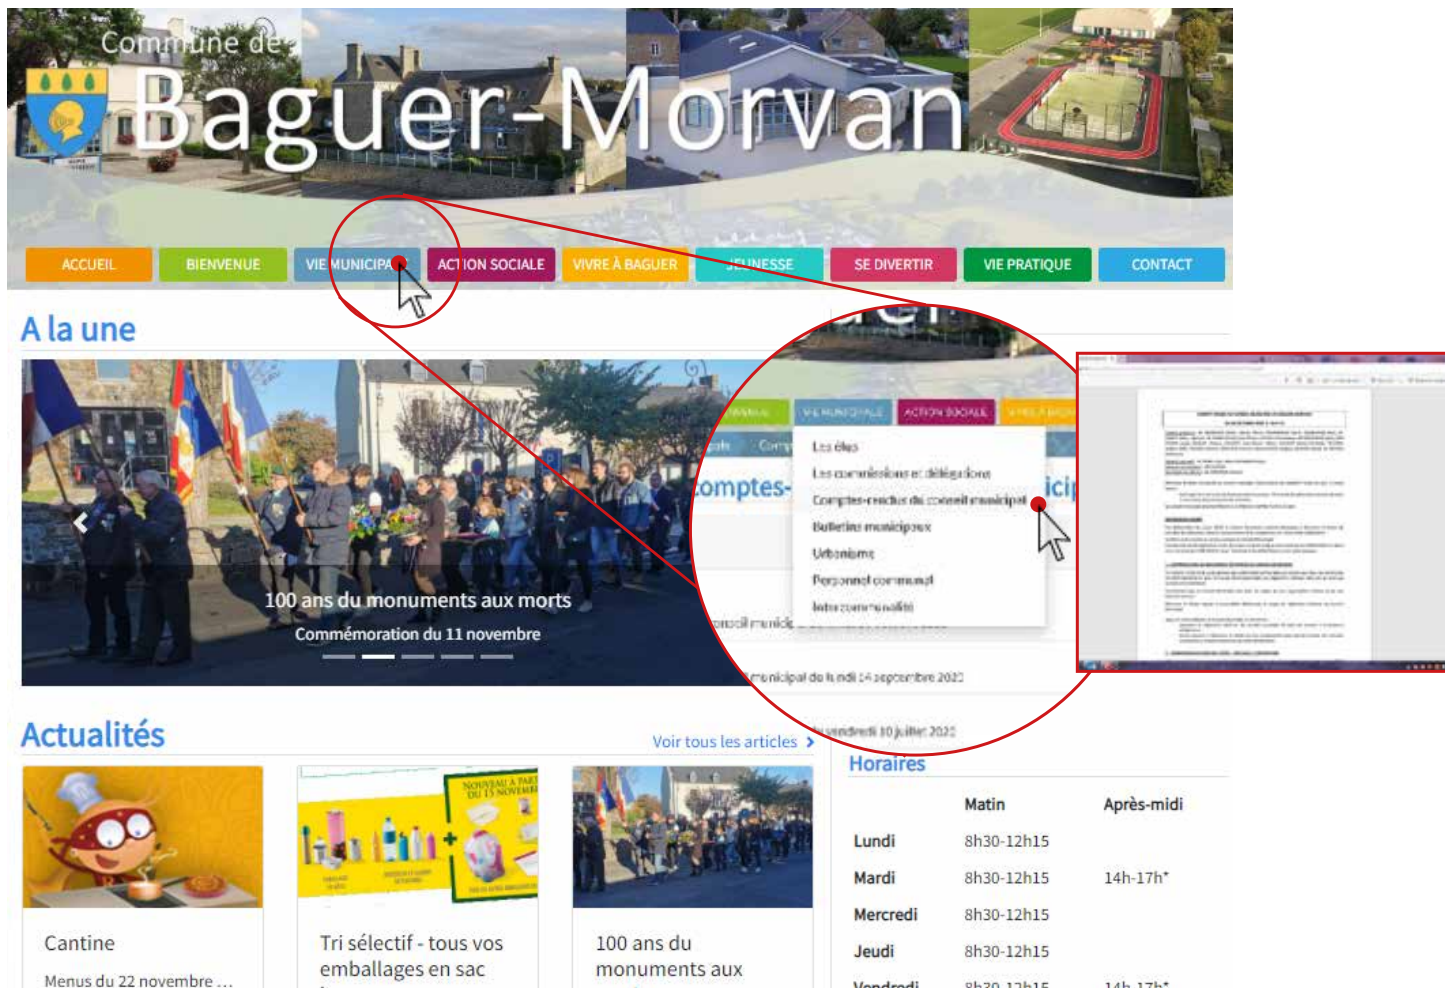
Commune de
Baguer-Morvan

ACCUEIL BIENVENUE VIE MUNICIPALE ACTION SOCIALE VIVRE À BAGUER JEUNESSE SE DIVERTIR VIE PRATIQUE CONTACT

A la une

100 ans du monuments aux morts
Commémoration du 11 novembre

VIE MUNICIPALE ACTION SOCIALE

Les élus
Les commissions et délégations
Comptes-rendus du conseil municipal
Bulletins municipaux
Urbanisme
Personnel communal
Intercommunalité

omptes-

municipal du lundi 14 septembre 2020

vendredi 10 juillet 2020

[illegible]

Actualités

Voir tous les articles ›

Cantine
Menus du 22 novembre ...

Tri sélectif - tous vos emballages en sac

100 ans du monuments aux

Horaires

| | Matin | Après-midi |
|---|---|---|
| Lundi | 8h30-12h15 | |
| Mardi | 8h30-12h15 | 14h-17h* |
| Mercredi | 8h30-12h15 | |
| Jeudi | 8h30-12h15 | |
| Vendredi | 8h30-12h15 | 14h-17h* |